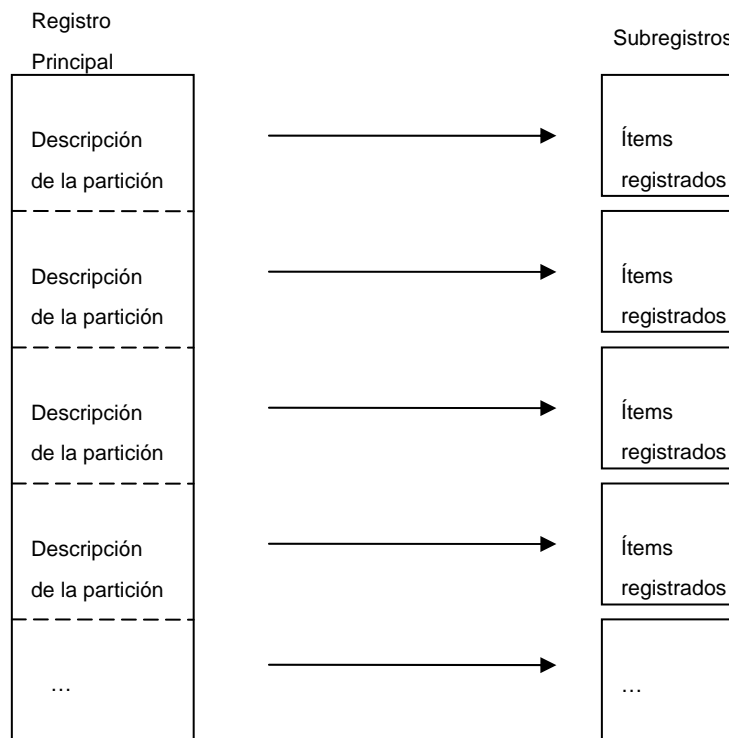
Registro Principal

Subregistros

Descripción de la partición

Ítems registrados

Descripción de la partición

Ítems registrados

Descripción de la partición

Ítems registrados

Descripción de la partición

Ítems registrados

…

…